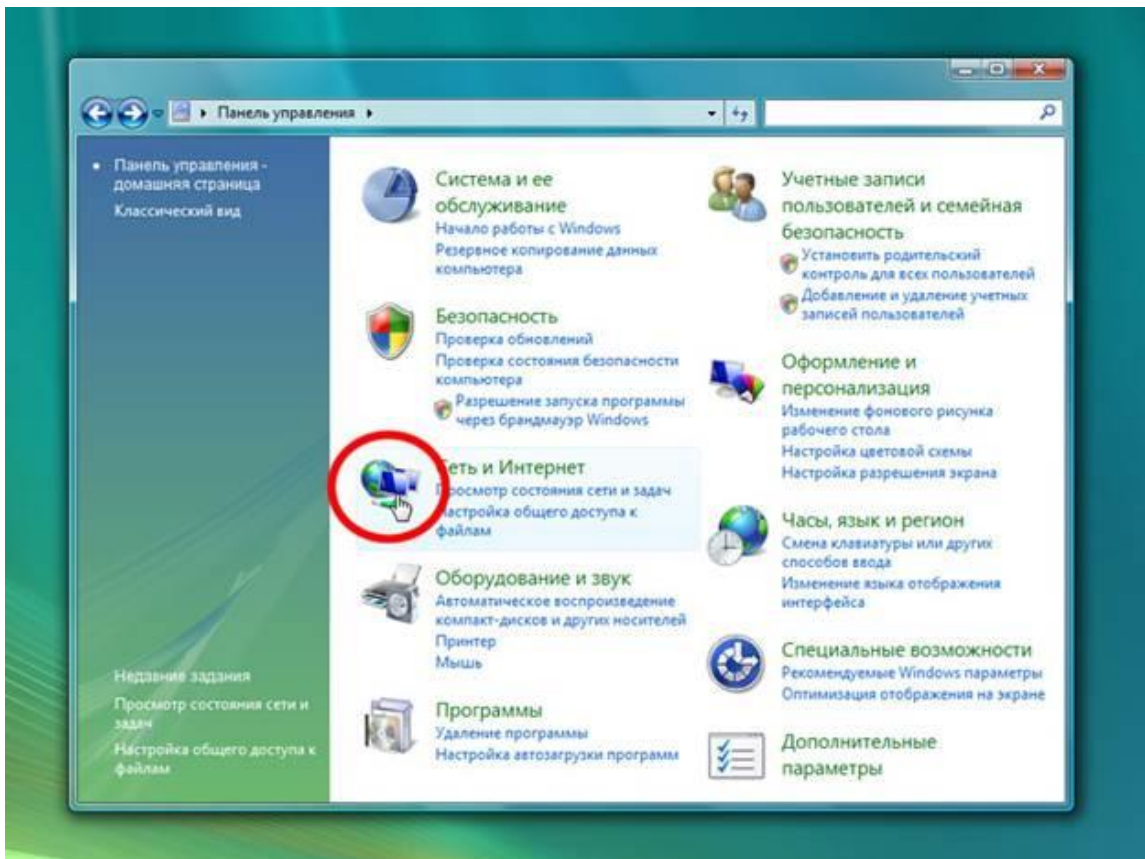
▸ Панель управления ▸

Панель управления - домашняя страница
Классический вид

Система и ее обслуживание
Начало работы с Windows
Резервное копирование данных компьютера

Безопасность
Проверка обновлений
Проверка состояния безопасности компьютера
Разрешение запуска программы через брандмауэр Windows

Сеть и Интернет
Просмотр состояния сети и задач
Настройка общего доступа к файлам

Оборудование и звук
Автоматическое воспроизведение компакт-дисков и других носителей
Принтер
Мышь

Программы
Удаление программы
Настройка автозагрузки программ

Учетные записи пользователей и семейная безопасность
Установить родительский контроль для всех пользователей
Добавление и удаление учетных записей пользователей

Оформление и персонализация
Изменение фонового рисунка рабочего стола
Настройка цветовой схемы
Настройка разрешения экрана

Часы, язык и регион
Смена клавиатуры или других способов ввода
Изменение языка отображения интерфейса

Специальные возможности
Рекомендуемые Windows параметры
Оптимизация отображения на экране

Дополнительные параметры

Недавние задания
Просмотр состояния сети и задач
Настройка общего доступа к файлам